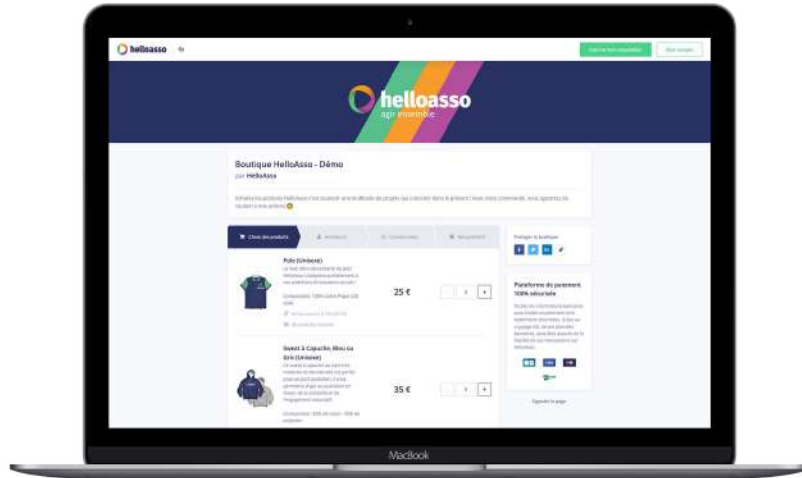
helloasso

helloasso
agir ensemble

Boutique HelloAsso - Démo
par HelloAsso

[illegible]

Choix des produits
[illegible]
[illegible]
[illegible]

Polo (Unisexe)
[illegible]

25 €

Sweat à Capuche, Bleu ou Gris (Unisexe)
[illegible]

35 €

Partager la boutique

Plateforme de paiement 100% sécurisée
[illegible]

Signaler la page

MacBook